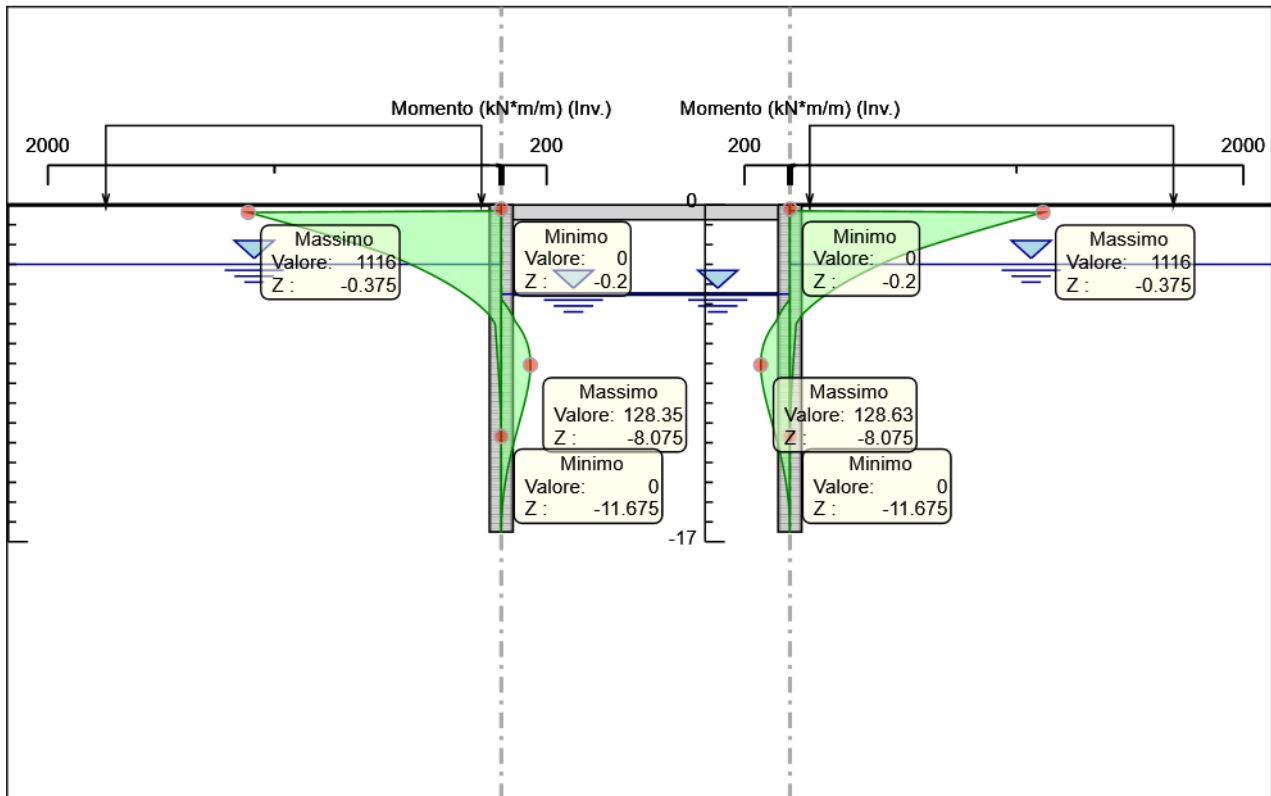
Momento (kN*m/m) (Inv.)

2000

200

Momento (kN*m/m) (Inv.)

200

2000

0

Massimo
Valore: 1116
Z : -0.375

Minimo
Valore: 0
Z : -0.2

Minimo
Valore: 0
Z : -0.2

Massimo
Valore: 1116
Z : -0.375

Massimo
Valore: 128.35
Z : -8.075

Massimo
Valore: 128.63
Z : -8.075

Minimo
Valore: 0
Z : -11.675

Minimo
Valore: 0
Z : -11.675

-17